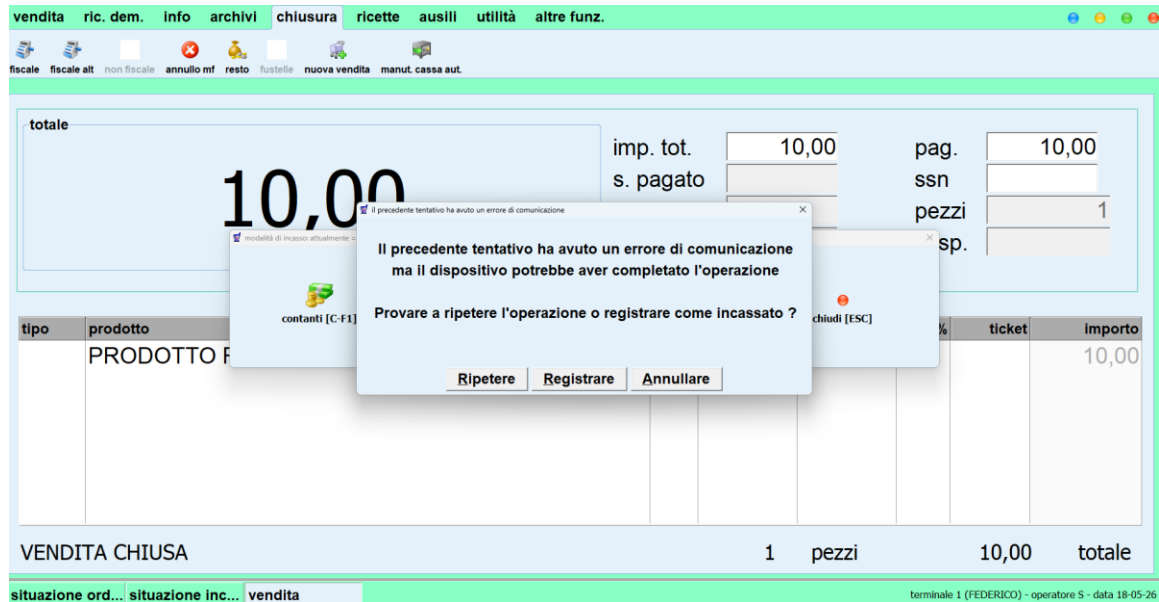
vendita ric. dem. info archivi chiusura ricette ausili utilità altre funz.

fiscale fiscale alt non fiscale annullo mf resto fustelle nuova vendita manut. cassa aut.

totale

10,00

imp. tot. 10,00
s. pagato

pag. 10,00
ssn
pezzi 1
sp.

modalità di incasso: attualmente = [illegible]

contanti [C-F1]

chiudi [ESC]

il precedente tentativo ha avuto un errore di comunicazione

Il precedente tentativo ha avuto un errore di comunicazione ma il dispositivo potrebbe aver completato l'operazione

Provare a ripetere l'operazione o registrare come incassato ?

Ripetere Registrare Annullare

| tipo | prodotto | % | ticket | importo |
|---|---|---|---|---|
| | PRODOTTO F | | | 10,00 |

VENDITA CHIUSA 1 pezzi 10,00 totale

situazione ord... situazione inc... vendita

terminale 1 (FEDERICO) - operatore S - data 18-05-26